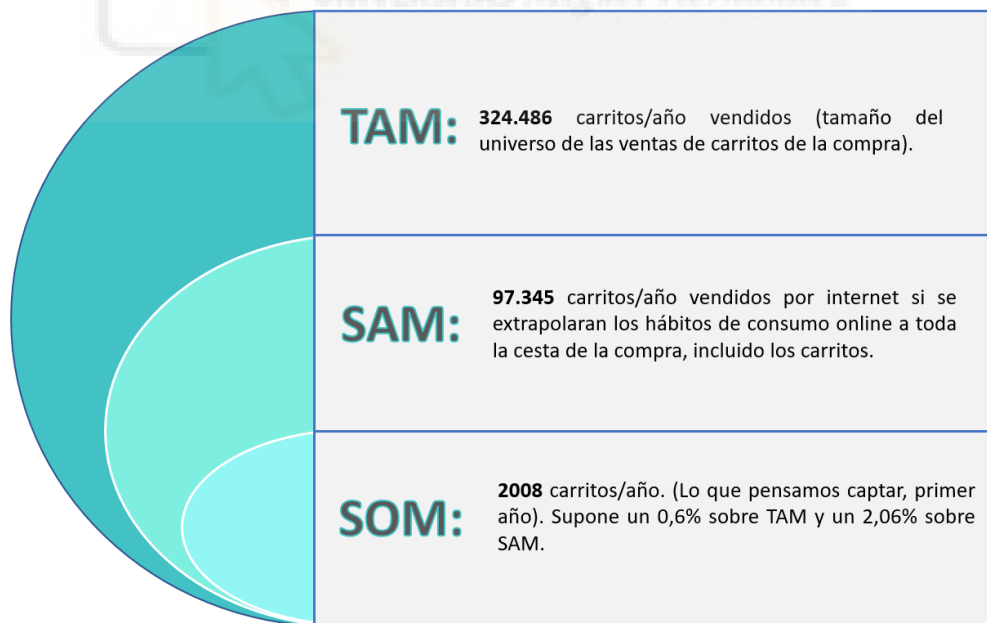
TAM: 324.486 carritos/año vendidos (tamaño del universo de las ventas de carritos de la compra).

SAM: 97.345 carritos/año vendidos por internet si se extrapolaran los hábitos de consumo online a toda la cesta de la compra, incluido los carritos.

SOM: 2008 carritos/año. (Lo que pensamos captar, primer año). Supone un 0,6% sobre TAM y un 2,06% sobre SAM.